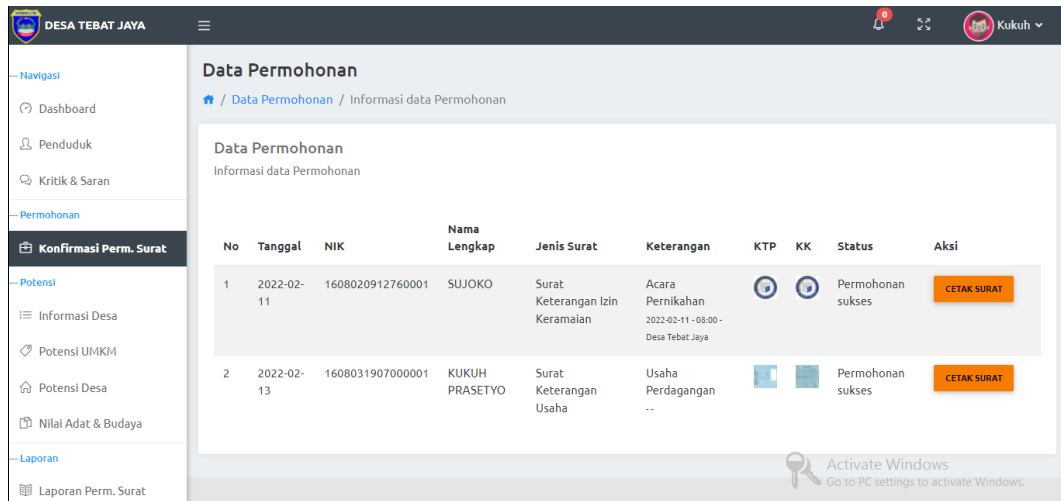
DESA TEBAT JAYA

0

Kukuh

Navigasi

Dashboard

Penduduk

Kritik & Saran

Permohonan

Konfirmasi Perm. Surat

Potensi

Informasi Desa

Potensi UMKM

Potensi Desa

Nilai Adat & Budaya

Laporan

Laporan Perm. Surat

Data Permohonan

/ Data Permohonan / Informasi data Permohonan

Data Permohonan

Informasi data Permohonan

| No | Tanggal | NIK | Nama Lengkap | Jenis Surat | Keterangan | KTP | KK | Status | Aksi |
|---|---|---|---|---|---|---|---|---|---|
| 1 | 2022-02-11 | 1608020912760001 | SUJOKO | Surat Keterangan Izin Keramaian | Acara Pernikahan 2022-02-11 - 08:00 - Desa Tebat Jaya | | | Permohonan sukses | CETAK SURAT |
| 2 | 2022-02-13 | 1608031907000001 | KUKUH PRASETYO | Surat Keterangan Usaha | Usaha Perdagangan -- | | | Permohonan sukses | CETAK SURAT |

Activate Windows
Go to PC settings to activate Windows.